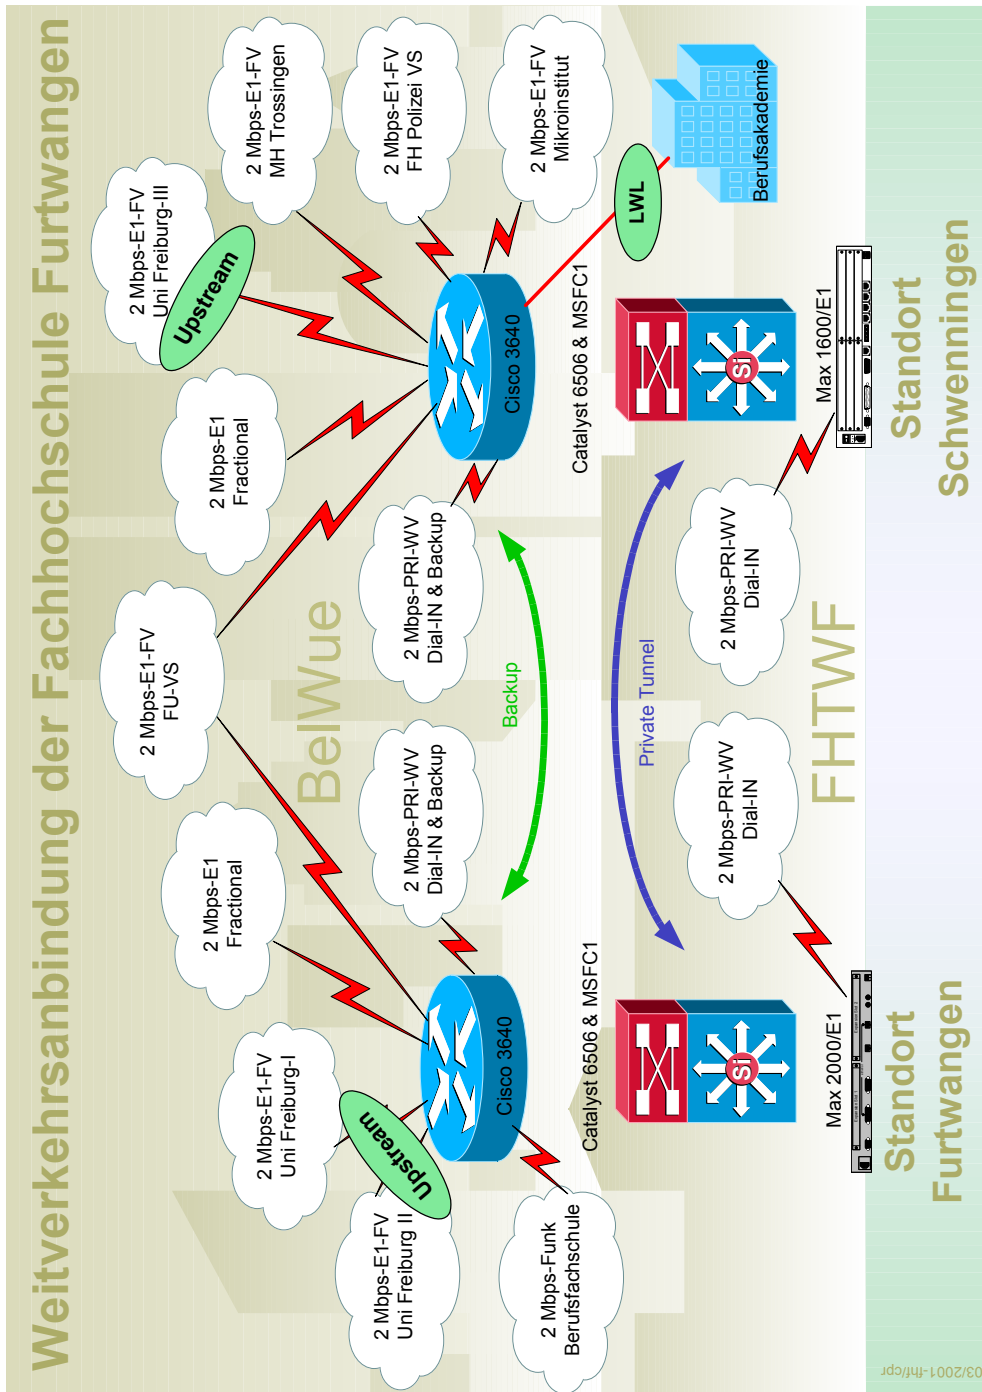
Weitverkehrsanbindung der Fachhochschule Furtwangen

2 Mbps-E1-FV
Uni Freiburg-III

Upstream

2 Mbps-E1-FV
MH Trossingen

2 Mbps-E1-FV
FH Polizei VS

2 Mbps-E1-FV
Mikroinstitut

LWL

Berufsakademie

2 Mbps-E1
Fractional

Cisco 3640

Catalyst 6506 & MSFC1

Max 1600/E1

Standort
Schwenningen

2 Mbps-E1-FV
FU-VS

BelWue

2 Mbps-PRI-WV
Dial-IN & Backup

Backup

Private Tunnel

2 Mbps-PRI-WV
Dial-IN

FHTWF

2 Mbps-E1
Fractional

2 Mbps-PRI-WV
Dial-IN & Backup

2 Mbps-PRI-WV
Dial-IN

2 Mbps-E1-FV
Uni Freiburg-I

Upstream

Cisco 3640

Catalyst 6506 & MSFC1

Max 2000/E1

Standort
Furtwangen

2 Mbps-E1-FV
Uni Freiburg II

2 Mbps-Funk
Berufsfachschule

03/2001-fhf/cpr